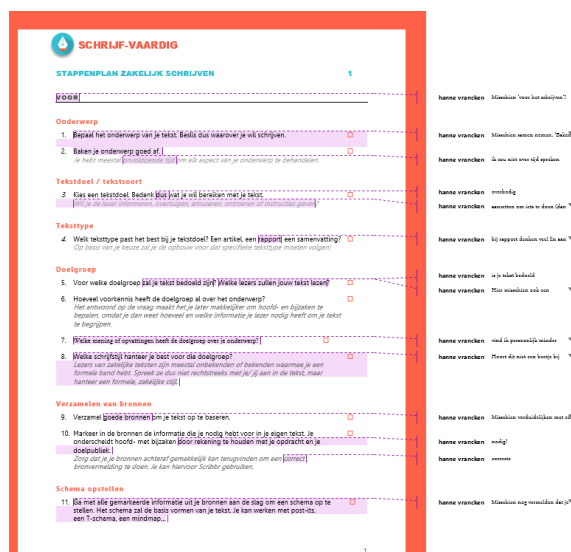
SCHRIJF-VAARDIG

STAPPENPLAN ZAKELIJK SCHRIJVEN 1

VOOR

Onderwerp

1. Bepaal het onderwerp van je tekst. Beslis dus waarover je wil schrijven.

2. Baken je onderwerp goed af.
Je hebt meestal omschreven tijd om elk aspect van je onderwerp te behandelen.

Tekstdoel / tekstsoort

3. Kies een tekstdoel. Bedenk dus wat je wil bereiken met je tekst.
Wil je de lezer informeren, overtuigen, amuseren, ontroeren of instructies geven?

Teksttype

4. Welk teksttype past het best bij je tekstdoel? Een artikel, een rapport, een samenvatting?
Op basis van je keuze zal je de opbouw voor dat specifieke teksttype moeten volgen!

Doelgroep

5. Voor welke doelgroep zal je tekst bedoeld zijn? Welke lezers zullen jouw tekst lezen?

6. Hoeveel voorkennis heeft de doelgroep al over het onderwerp?
Het antwoord op die vraag maakt het je later makkelijker om hoofd- en bijzaken te bepalen, omdat je dan weet hoeveel en welke informatie je lezer nodig heeft om je tekst te begrijpen.

7. Welke mening of opvattingen heeft de doelgroep over je onderwerp?

8. Welke schrijfstijl hanteer je best voor die doelgroep?
Lezers van zakelijke teksten zijn meestal onbekenden of bekenden waarmee je een formele band hebt. Spreek ze dus niet rechtstreeks met je/jij aan in de tekst, maar hanteer een formele, zakelijke stijl.

Verzamelen van bronnen

9. Verzamel goede bronnen om je tekst op te baseren.

10. Markeer in de bronnen de informatie die je nodig hebt voor in je eigen tekst. Je onderscheidt hoofd- met bijzaken door rekening te houden met je opdracht en je doelpubliek.
Zorg dat je je bronnen achteraf gemakkelijk kan terugvinden om een correct bronvermelding te doen. Je kan hiervoor Scribbr gebruiken.

Schema opstellen

11. Ga met alle gemarkeerde informatie uit je bronnen aan de slag om een schema op te stellen. Het schema zal de basis vormen van je tekst. Je kan werken met post-its, een T-schema, een mindmap...

1

hanne vrancken Misschien 'voor het schrijven'?
hanne vrancken Misschien samen nemen. 'Bepaal
hanne vrancken Je zou niet over tijd spreken.
hanne vrancken overbodig
hanne vrancken aansutten om iets te doen (der
hanne vrancken bij rapport denken veel In een
hanne vrancken is je tekst bedoeld
hanne vrancken Hier misschien ook een
hanne vrancken vind ik persoonlijk minder
hanne vrancken Heeft dit niet een beetje bij
hanne vrancken Misschien verduidelijken met uit
hanne vrancken nodig!
hanne vrancken correcte
hanne vrancken Misschien nog vermelden dat je